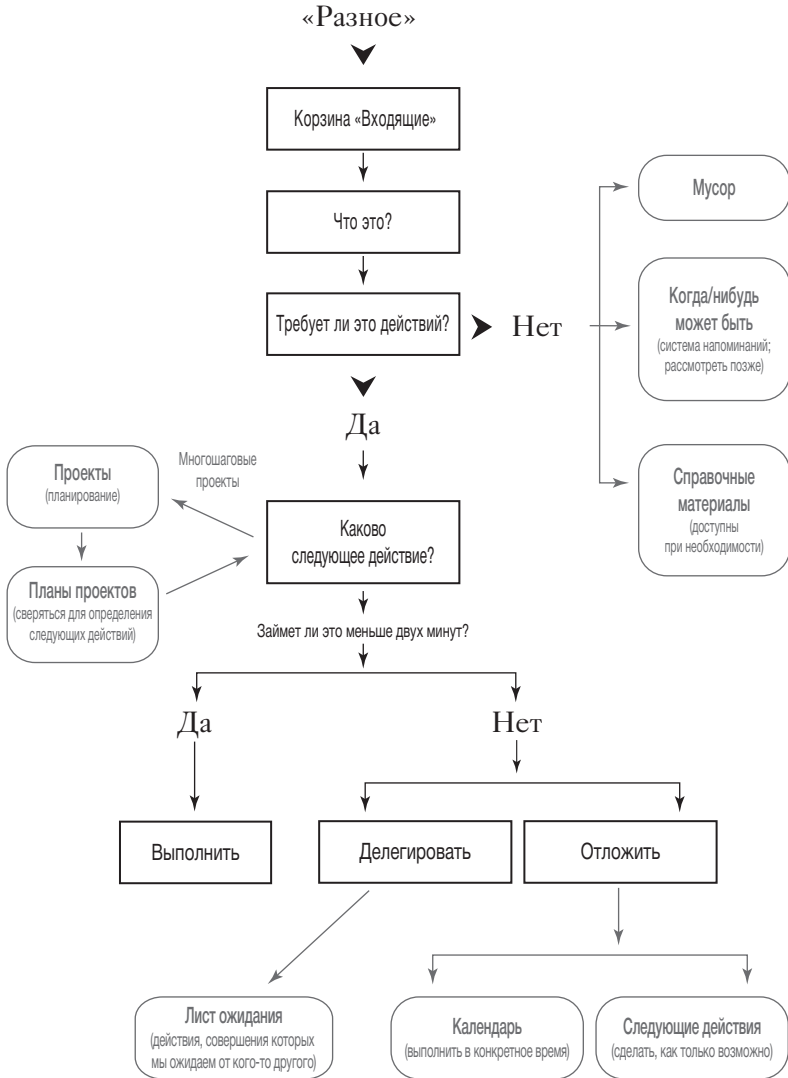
«Разное»

Корзина «Входящие»

Что это?

Требует ли это действий?

Нет

Мусор

Когда/нибудь может быть
(система напоминаний; рассмотреть позже)

Справочные материалы
(доступны при необходимости)

Да

Проекты
(планирование)

Многошаговые проекты

Каково следующее действие?

Планы проектов
(сверяться для определения следующих действий)

Займет ли это меньше двух минут?

Да

Нет

Выполнить

Делегировать

Отложить

Лист ожидания
(действия, совершения которых мы ожидаем от кого-то другого)

Календарь
(выполнить в конкретное время)

Следующие действия
(сделать, как только возможно)